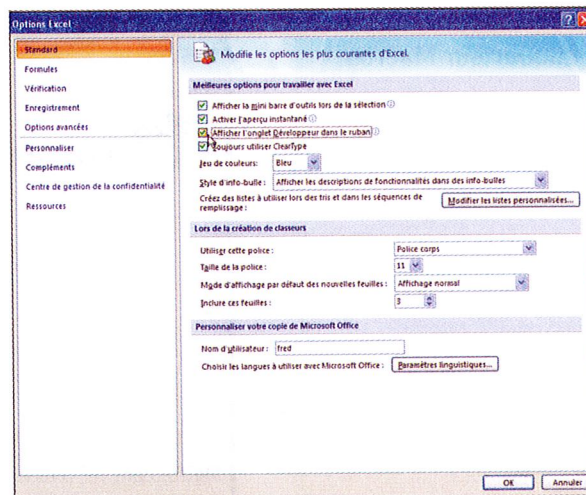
Options Excel

Standard
Formules
Vérification
Enregistrement
Options avancées
Personnaliser
Compléments
Centre de gestion de la confidentialité
Ressources

Modifie les options les plus courantes d'Excel.

Meilleures options pour travailler avec Excel

Afficher la mini barre d'outils lors de la sélection
Activer l'aperçu instantané
Afficher l'onglet Développeur dans le ruban
Toujours utiliser ClearType

Jeu de couleurs: Bleu

Style d'info-bulle: Afficher les descriptions de fonctionnalités dans des info-bulles

Créez des listes à utiliser lors des tris et dans les séquences de remplissage: Modifier les listes personnalisées...

Lors de la création de classeurs

Utiliser cette police: Police corps
Taille de la police: 11
Mode d'affichage par défaut des nouvelles feuilles: Affichage normal
Inclure ces feuilles: 3

Personnaliser votre copie de Microsoft Office

Nom d'utilisateur: fred
Choisir les langues à utiliser avec Microsoft Office: Paramètres linguistiques...

OK Annuler